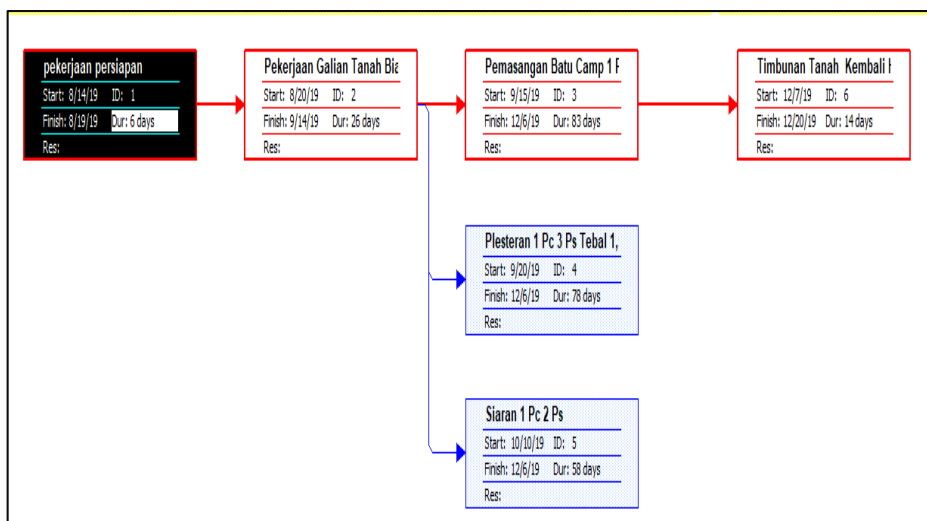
pekerjaan persiapan
Start: 8/14/19 ID: 1
Finish: 8/19/19 Dur: 6 days
Res:

Pekerjaan Galian Tanah Bia
Start: 8/20/19 ID: 2
Finish: 9/14/19 Dur: 26 days
Res:

Pemasangan Batu Camp 1 F
Start: 9/15/19 ID: 3
Finish: 12/6/19 Dur: 83 days
Res:

Timbunan Tanah Kembali I
Start: 12/7/19 ID: 6
Finish: 12/20/19 Dur: 14 days
Res:

Plesteran 1 Pc 3 Ps Tebal 1,
Start: 9/20/19 ID: 4
Finish: 12/6/19 Dur: 78 days
Res:

Siaran 1 Pc 2 Ps
Start: 10/10/19 ID: 5
Finish: 12/6/19 Dur: 58 days
Res: